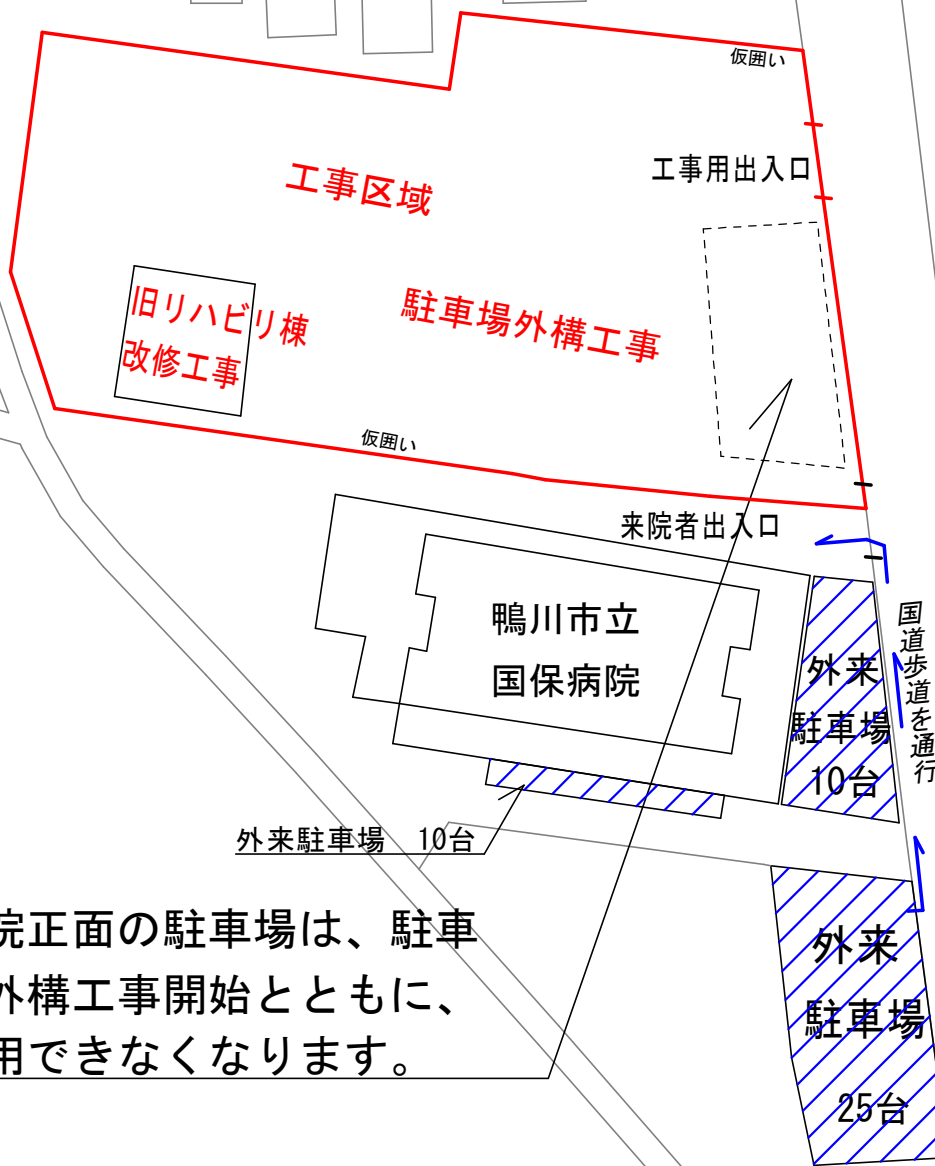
仮囲い

工事用出入口

工事区域

旧リハビリ棟
改修工事

駐車場外構工事

仮囲い

来院者出入口

鴨川市立
国保病院

国道歩道を通行

外来
駐車場
10台

外来駐車場　10台

外来
駐車場
25台

院正面の駐車場は、駐車
外構工事開始とともに、
用できなくなります。